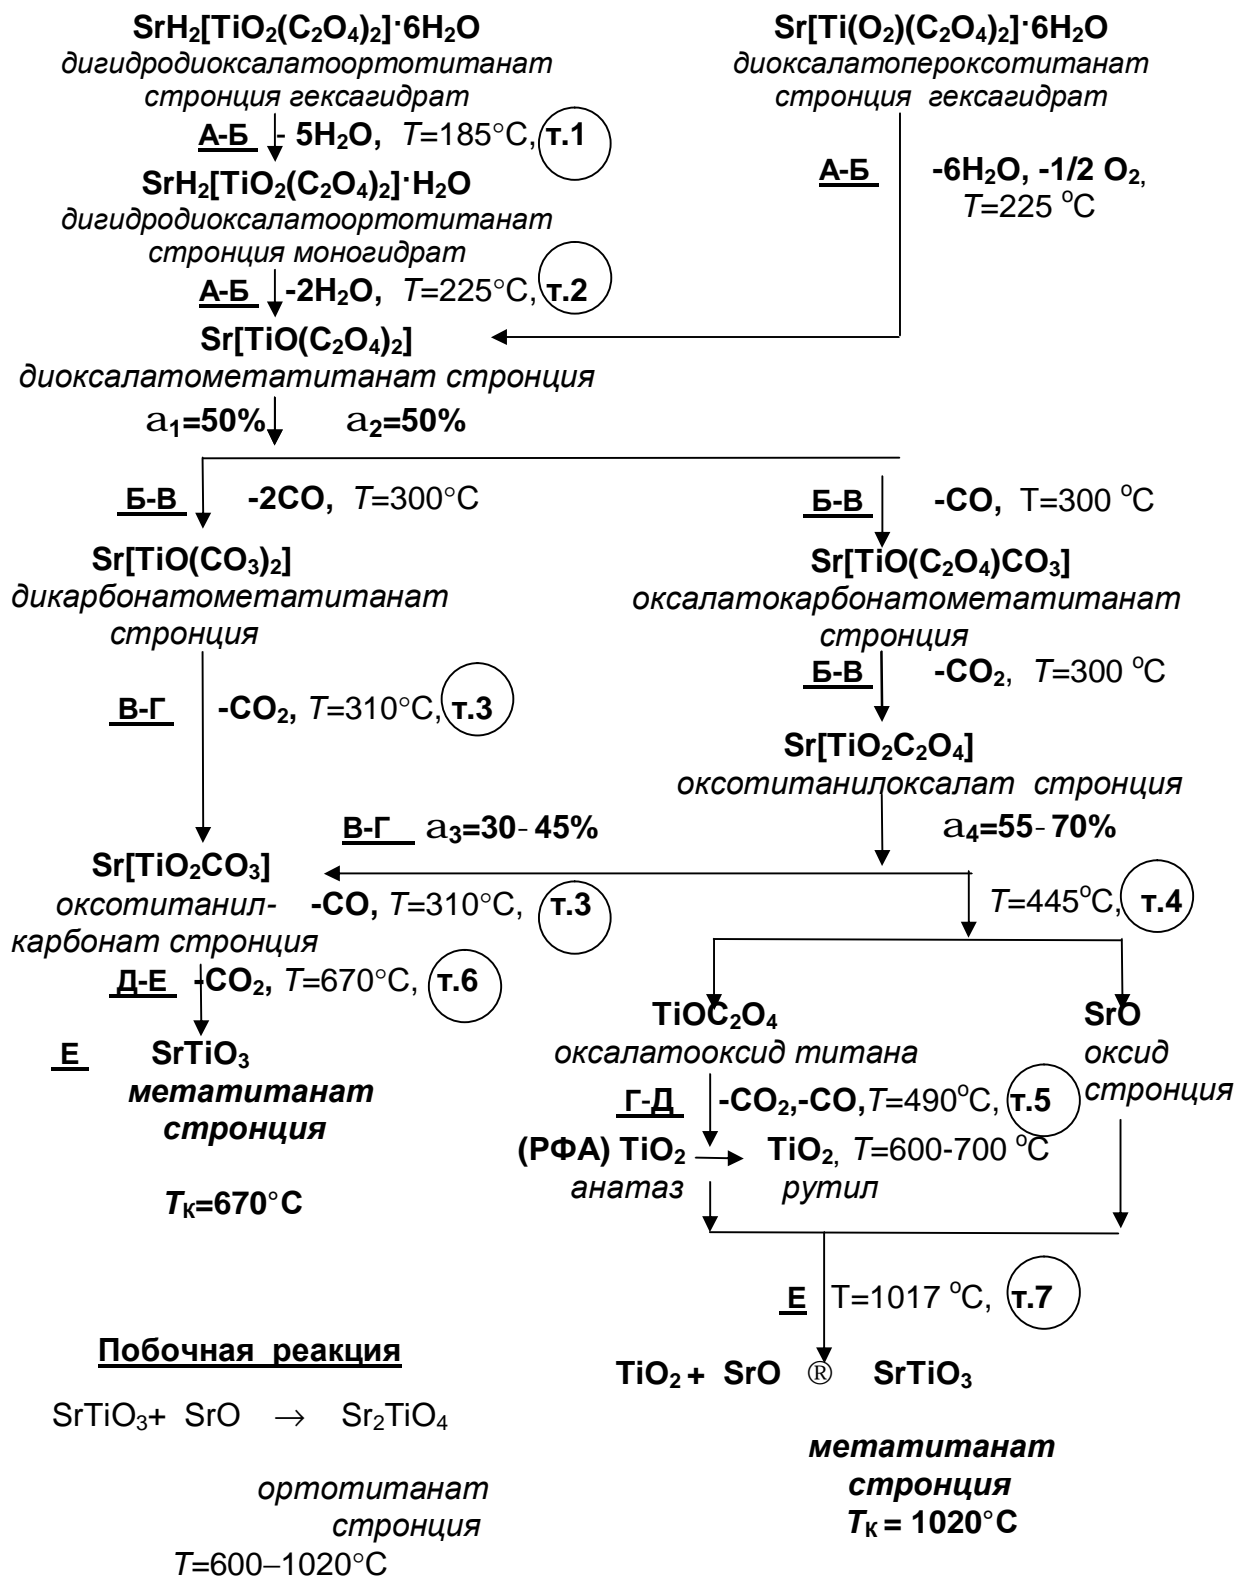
$SrH_2[TiO_2(C_2O_4)_2]\cdot 6H_2O$
дигидродиоксалатоортотитанат стронция гексагидрат

А-Б - $5H_2O$, $T$=185°C, т.1

$SrH_2[TiO_2(C_2O_4)_2]\cdot H_2O$
дигидродиоксалатоортотитанат стронция моногидрат

А-Б -$2H_2O$, $T$=225°C, т.2

$Sr[Ti(O_2)(C_2O_4)_2]\cdot 6H_2O$
диоксалатопероксотитанат стронция гексагидрат

А-Б -$6H_2O$, -1/2 $O_2$, $T$=225 °C

$Sr[TiO(C_2O_4)_2]$
диоксалатометатитанат стронция

a$_1$=50% a$_2$=50%

Б-В -2CO, $T$=300°C

$Sr[TiO(CO_3)_2]$
дикарбонатометатитанат стронция

В-Г -$CO_2$, $T$=310°C, т.3

Б-В -CO, T=300 °C

$Sr[TiO(C_2O_4)CO_3]$
оксалатокарбонатометатитанат стронция

Б-В -$CO_2$, $T$=300 °C

$Sr[TiO_2C_2O_4]$
оксотитанилоксалат стронция

В-Г a$_3$=30-45%

a$_4$=55-70%

$Sr[TiO_2CO_3]$
оксотитанил-карбонат стронция

-CO, $T$=310°C, т.3

$T$=445°C, т.4

Д-Е -$CO_2$, $T$=670°C, т.6

Е $SrTiO_3$
метатитанат стронция

$T_К$=670°C

$TiOC_2O_4$
оксалатооксид титана

SrO
оксид стронция

Г-Д -$CO_2$,-CO,$T$=490°C, т.5

(РФА) $TiO_2$ анатаз → $TiO_2$, $T$=600-700 °C рутил

Е T=1017 °C, т.7

$TiO_2$ + SrO ® $SrTiO_3$

метатитанат стронция
$T_К$ = 1020°C

Побочная реакция

$SrTiO_3$+ SrO → $Sr_2TiO_4$

ортотитанат стронция
$T$=600–1020°C